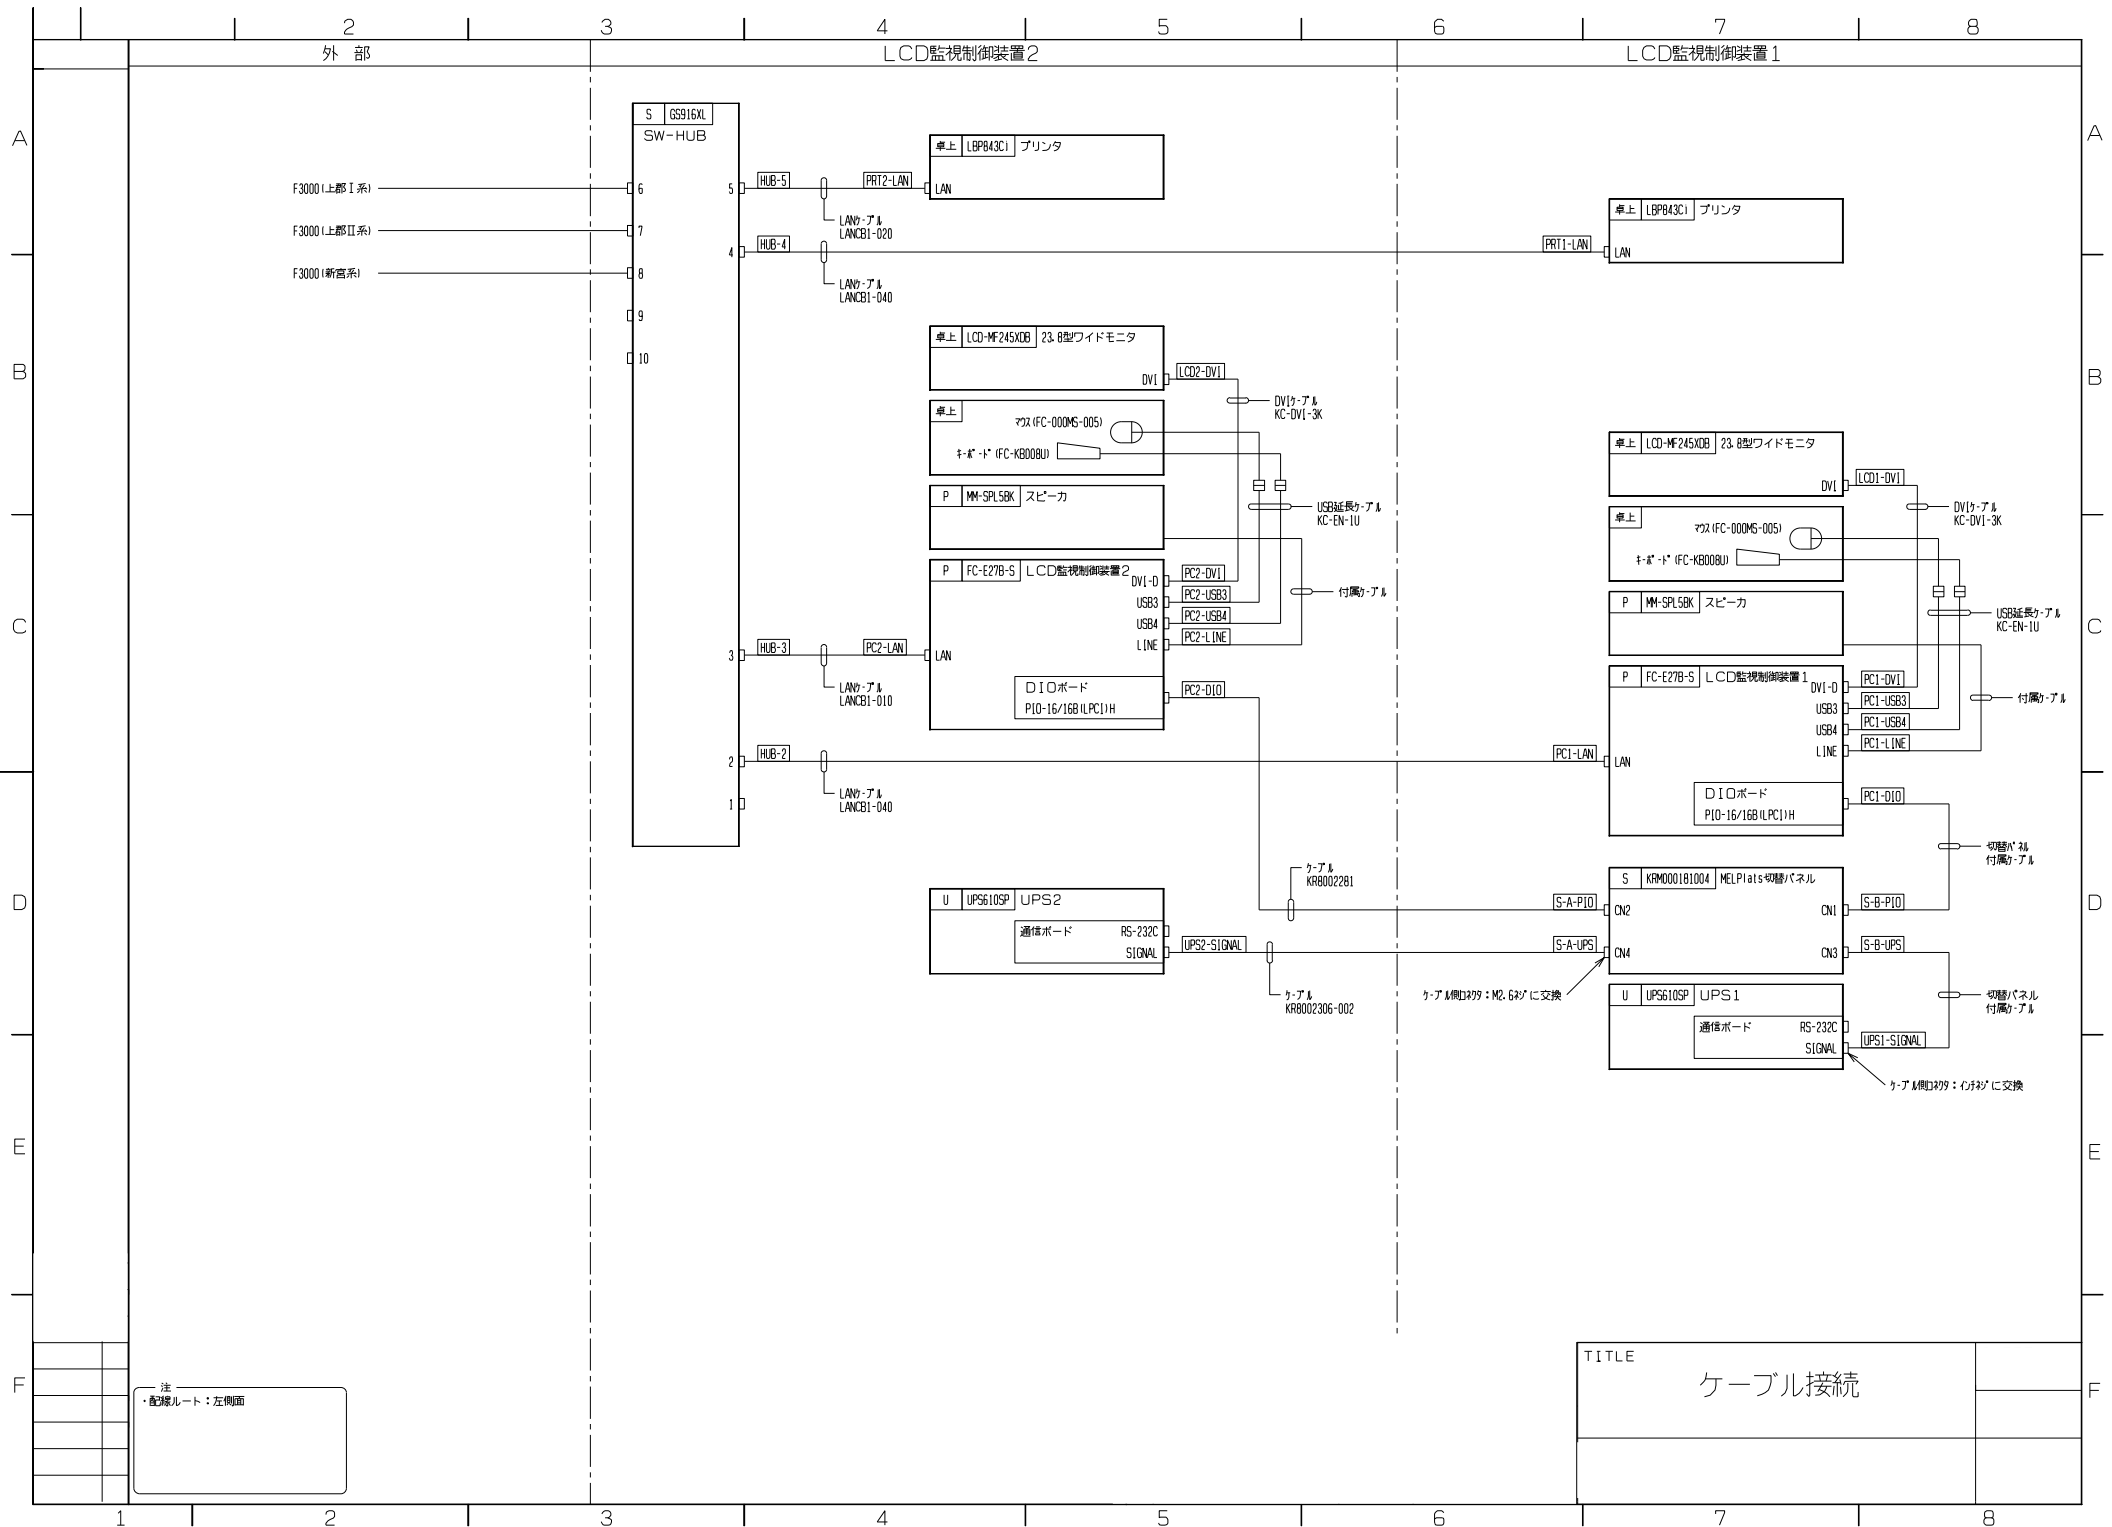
2 3 4 5 6 7 8

外 部

LCD監視制御装置2

LCD監視制御装置1

A

B

C

D

E

F

S GS916XL
SW-HUB

F3000(上郡Ⅰ系) 6
F3000(上郡Ⅱ系) 7
F3000(新宮系) 8
9
10

5 HUB-5 PRT2-LAN
LANケーブル
LANCB1-020

4 HUB-4
LANケーブル
LANCB1-040

3 HUB-3 PC2-LAN
LANケーブル
LANCB1-010

2 HUB-2
LANケーブル
LANCB1-040

1

卓上 LBP843Ci プリンタ
LAN

卓上 LBP843Ci プリンタ
PRT1-LAN LAN

卓上 LCD-MF245XDB 23.8型ワイドモニタ
DVI LCD2-DVI
DVIケーブル
KC-DVI-3K

卓上
マウス(FC-000MS-005)
キーボード(FC-KB008U)

USB延長ケーブル
KC-EN-1U

P MM-SPL5BK スピーカ

付属ケーブル

P FC-E27B-S LCD監視制御装置2
DVI-D PC2-DVI
USB3 PC2-USB3
USB4 PC2-USB4
LINE PC2-LINE
LAN
DIOボード
PIO-16/16B(LPCI)H
PC2-DIO

ケーブル
KR8002281

U UPS610SP UPS2
通信ボード
RS-232C
SIGNAL UPS2-SIGNAL

ケーブル
KR8002306-002

卓上 LCD-MF245XDB 23.8型ワイドモニタ
DVI LCD1-DVI
DVIケーブル
KC-DVI-3K

卓上
マウス(FC-000MS-005)
キーボード(FC-KB008U)

USB延長ケーブル
KC-EN-1U

P MM-SPL5BK スピーカ

付属ケーブル

P FC-E27B-S LCD監視制御装置1
DVI-D PC1-DVI
USB3 PC1-USB3
USB4 PC1-USB4
LINE PC1-LINE
PC1-LAN LAN
DIOボード
PIO-16/16B(LPCI)H
PC1-DIO

切替パネル
付属ケーブル

S KRM000181004 MELPlats切替パネル
S-A-PIO CN2
CN1 S-B-PIO
S-A-UPS CN4
CN3 S-B-UPS

ケーブル側コネクタ:M2.6ネジに交換

U UPS610SP UPS1
通信ボード
RS-232C
SIGNAL UPS1-SIGNAL

切替パネル
付属ケーブル

ケーブル側コネクタ:インチネジに交換

注
・配線ルート:左側面

TITLE
ケーブル接続

1 2 3 4 5 6 7 8